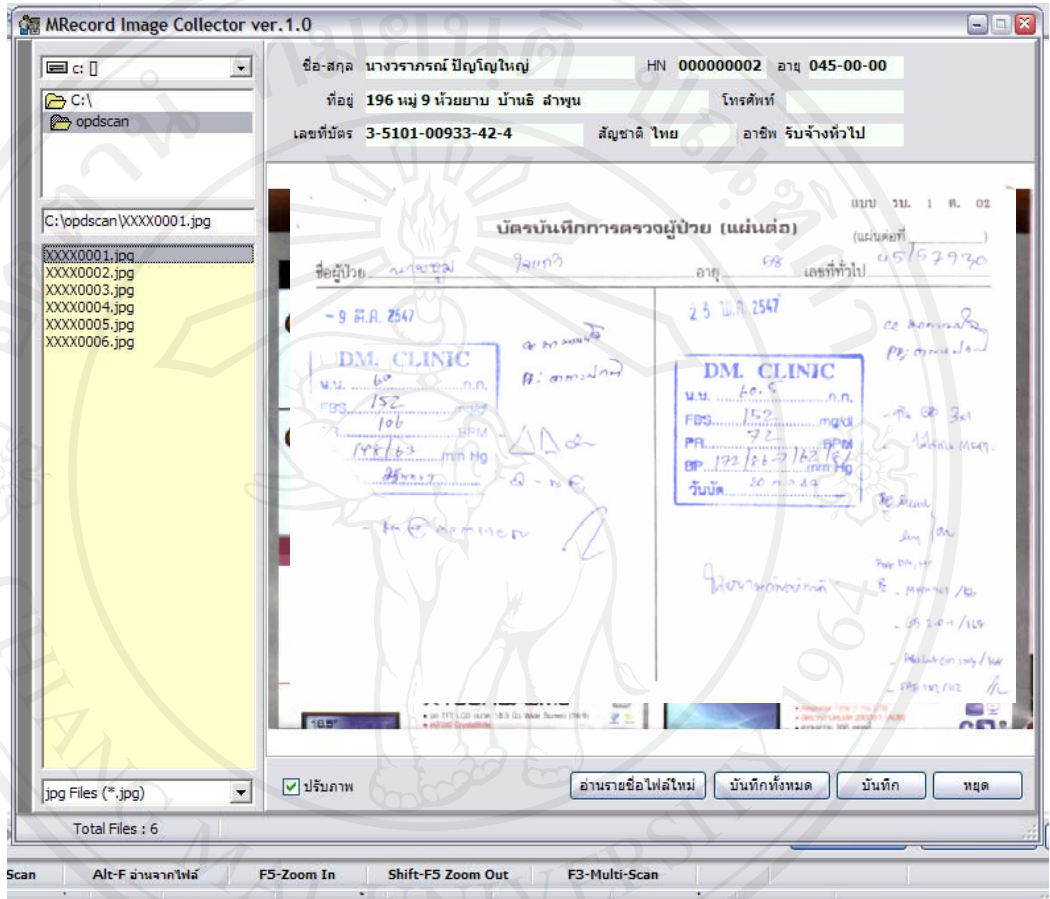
MRecord Image Collector ver.1.0

c: []

C:\
opdscan

C:\opdscan\XXXX0001.jpg

XXXX0001.jpg
XXXX0002.jpg
XXXX0003.jpg
XXXX0004.jpg
XXXX0005.jpg
XXXX0006.jpg

jpg Files (*.jpg)

Total Files : 6

ชื่อ-สกุล นางวราภรณ์ ปัญโญใหญ่ HN 000000002 อายุ 045-00-00

ที่อยู่ 196 หมู่ 9 ห้วยยาบ บ้านธิ ลำพูน โทรศัพท์

เลขที่บัตร 3-5101-00933-42-4 สัญชาติ ไทย อาชีพ รับจ้างทั่วไป

แบบ รม. 1 ต. 02

บัตรบันทึกการตรวจผู้ป่วย (แผ่นต่อ)

(แผ่นต่อที่ )

ชื่อผู้ป่วย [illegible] อายุ 48 เลขที่ทั่วไป 45/57930

- 9 ส.ค. 2547

DM. CLINIC
น.น. 60 ก.ก.
FBS 152 mg/dl
106 BPM
148/63 mm Hg

2 5 พ.ย. 2547

DM. CLINIC
น.น. 60.5 ก.ก.
FBS 152 mg/dl
PR 72 BPM
BP 172/66-7/162/61 mm Hg
วันนัด 20 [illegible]

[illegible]

18.5"

ปรับภาพ

อ่านรายชื่อไฟล์ใหม่ บันทึกทั้งหมด บันทึก หยุด

Scan Alt-F อ่านจากไฟล์ F5-Zoom In Shift-F5 Zoom Out F3-Multi-Scan